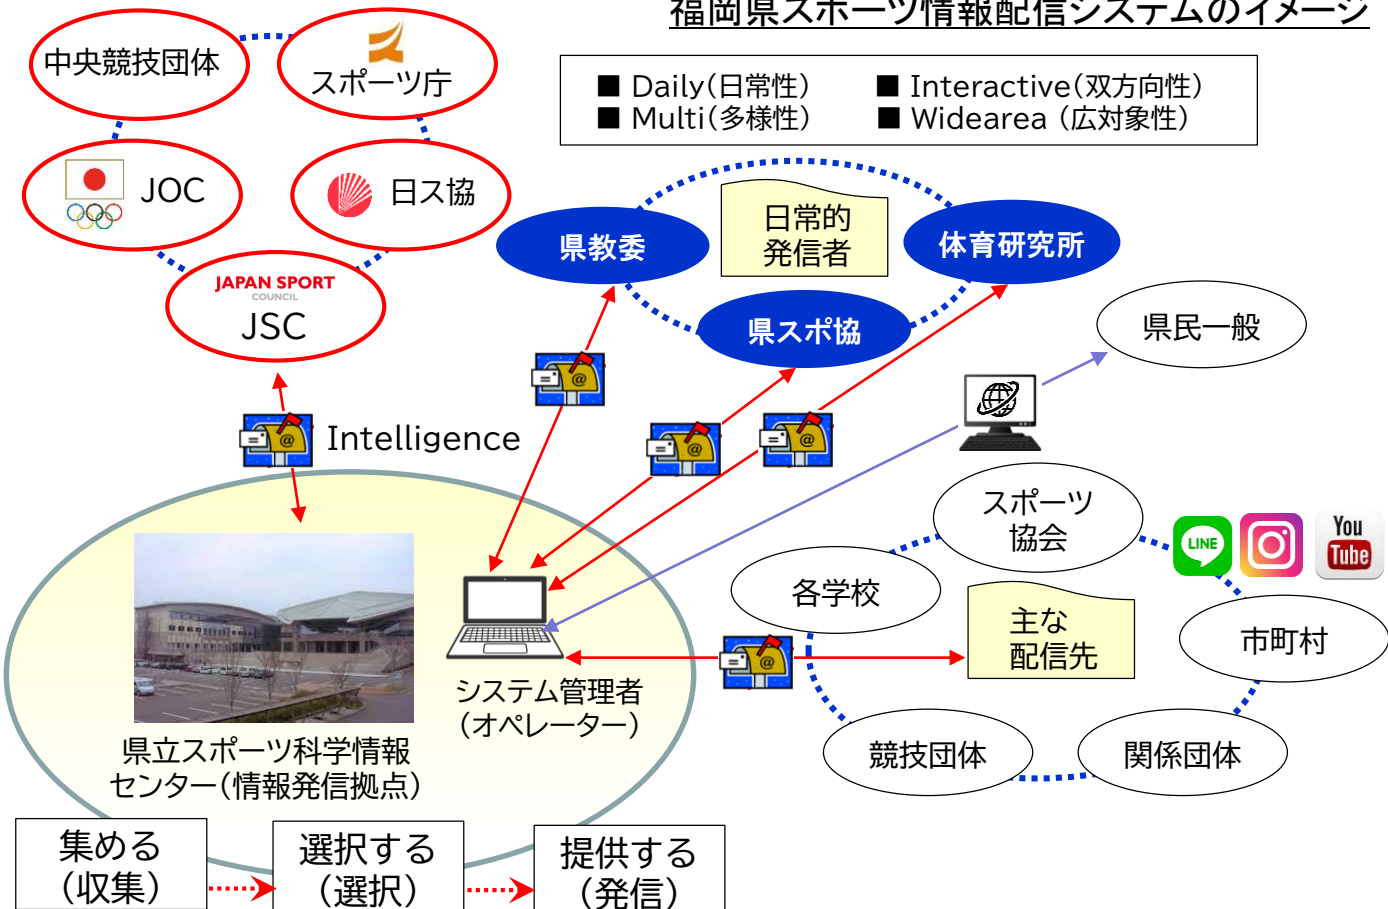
福岡県スポーツ情報配信システムのイメージ

■ Daily(日常性)
■ Multi(多様性)
■ Interactive(双方向性)
■ Widearea (広対象性)

中央競技団体
スポーツ庁
JOC
日ス協
JAPAN SPORT COUNCIL
JSC

Intelligence

県教委
日常的
発信者
体育研究所
県スポ協

県民一般

県立スポーツ科学情報
センター(情報発信拠点)

システム管理者
(オペレーター)

スポーツ
協会
LINE
You Tube
各学校
主な
配信先
市町村
競技団体
関係団体

集める
(収集)
選択する
(選択)
提供する
(発信)